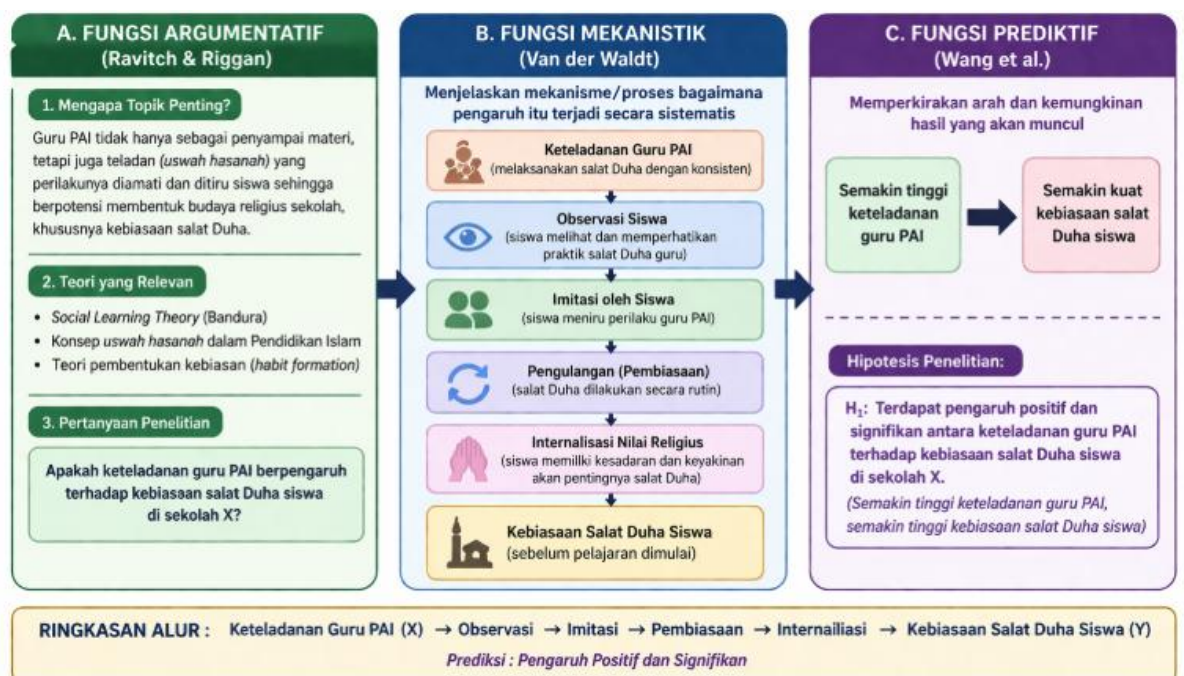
A. FUNGSI ARGUMENTATIF
(Ravitch & Riggan)

1. Mengapa Topik Penting?

Guru PAI tidak hanya sebagai penyampai materi, tetapi juga teladan (uswah hasanah) yang perilakunya diamati dan ditiru siswa sehingga berpotensi membentuk budaya religius sekolah, khususnya kebiasaan salat Duha.

2. Teori yang Relevan

- Social Learning Theory (Bandura)
- Konsep uswah hasanah dalam Pendidikan Islam
- Teori pembentukan kebiasaan (habit formation)

3. Pertanyaan Penelitian

Apakah keteladanan guru PAI berpengaruh terhadap kebiasaan salat Duha siswa di sekolah X?

B. FUNGSI MEKANISTIK
(Van der Waldt)

Menjelaskan mekanisme/proses bagaimana pengaruh itu terjadi secara sistematis

Keteladanan Guru PAI
(melaksanakan salat Duha dengan konsisten)

Observasi Siswa
(siswa melihat dan memperhatikan praktik salat Duha guru)

Imitasi oleh Siswa
(siswa meniru perilaku guru PAI)

Pengulangan (Pembiasaan)
(salat Duha dilakukan secara rutin)

Internalisasi Nilai Religius
(siswa memilki kesadaran dan keyakinan akan pentingnya salat Duha)

Kebiasaan Salat Duha Siswa
(sebelum pelajaran dimulai)

C. FUNGSI PREDIKTIF
(Wang et al.)

Memperkirakan arah dan kemungkinan hasil yang akan muncul

Semakin tinggi keteladanan guru PAI

Semakin kuat kebiasaan salat Duha siswa

Hipotesis Penelitian:

$H_1$: Terdapat pengaruh positif dan signifikan antara keteladanan guru PAI terhadap kebiasaan salat Duha siswa di sekolah X.
(Semakin tinggi keteladanan guru PAI, semakin tinggi kebiasaan salat Duha siswa)

RINGKASAN ALUR : Keteladanan Guru PAI (X) → Observasi → Imitasi → Pembiasaan → Internailiasi → Kebiasaan Salat Duha Siswa (Y)
Prediksi : Pengaruh Positif dan Signifikan